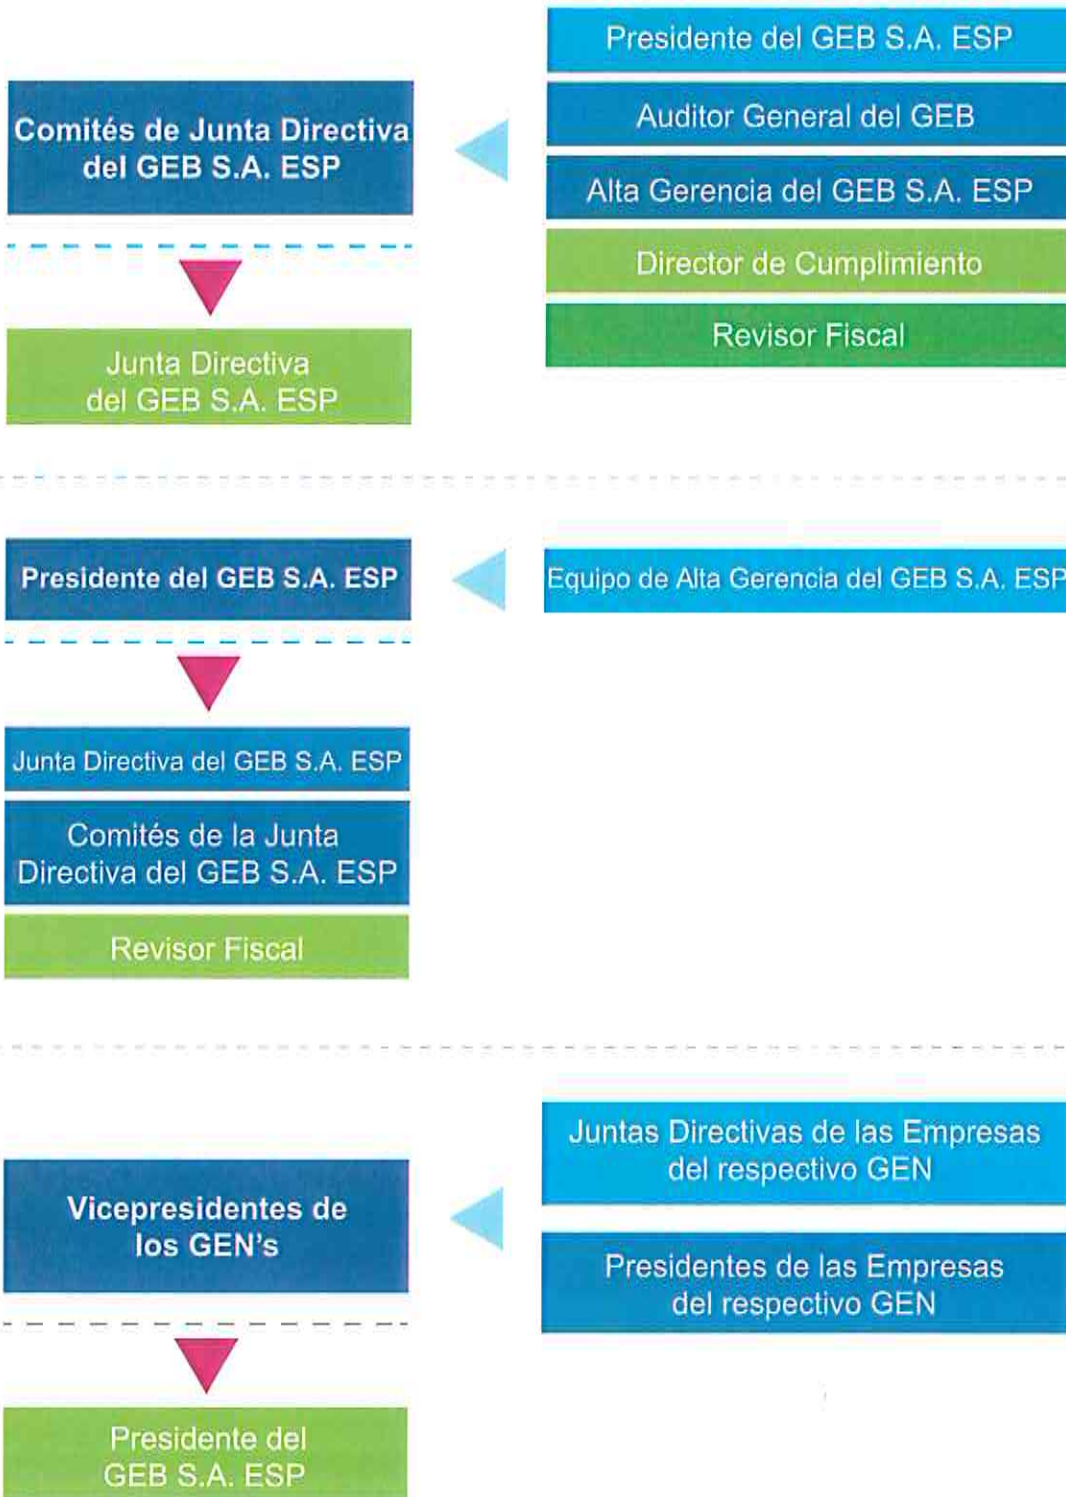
Comités de Junta Directiva del GEB S.A. ESP

Junta Directiva del GEB S.A. ESP

Presidente del GEB S.A. ESP

Auditor General del GEB

Alta Gerencia del GEB S.A. ESP

Director de Cumplimiento

Revisor Fiscal

Presidente del GEB S.A. ESP

Junta Directiva del GEB S.A. ESP

Comités de la Junta Directiva del GEB S.A. ESP

Revisor Fiscal

Equipo de Alta Gerencia del GEB S.A. ESP

Vicepresidentes de los GEN's

Presidente del GEB S.A. ESP

Juntas Directivas de las Empresas del respectivo GEN

Presidentes de las Empresas del respectivo GEN